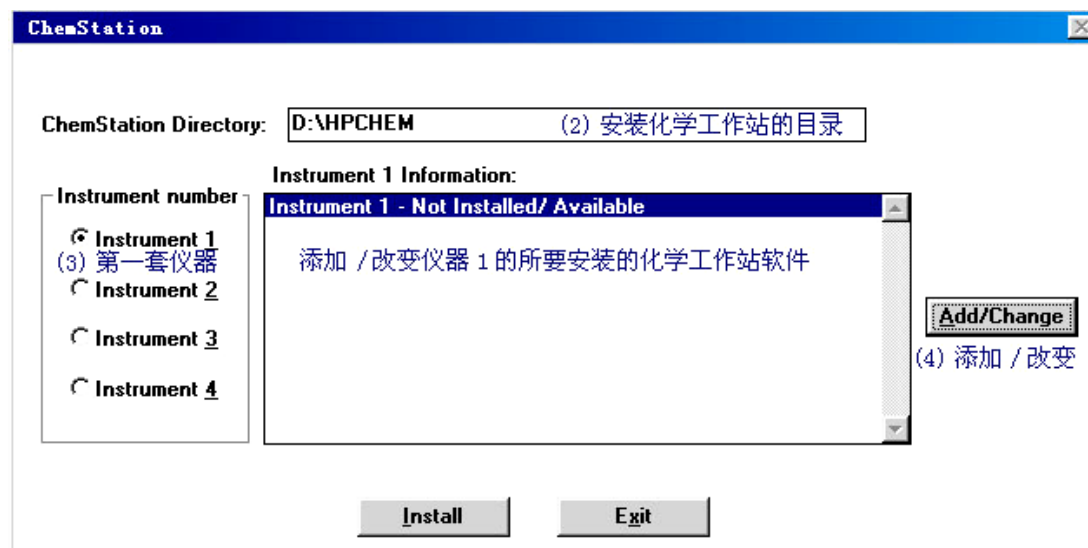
ChemStation

ChemStation Directory: D:\HPCHEM (2) 安装化学工作站的目录

Instrument number
Instrument 1
(3) 第一套仪器
Instrument 2
Instrument 3
Instrument 4

Instrument 1 Information:
Instrument 1 - Not Installed/ Available
添加 /改变仪器 1 的所要安装的化学工作站软件

Add/Change
(4) 添加 /改变

Install
Exit